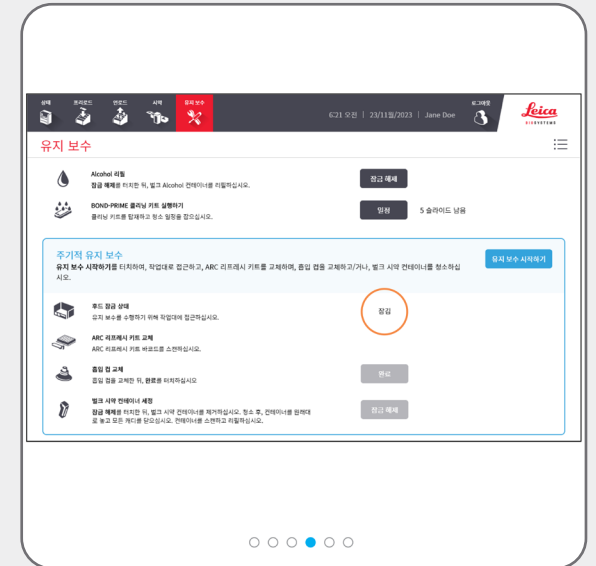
상태 프리로드 언로드 시약 유지 보수

6:21 오전 | 23/11월/2023 | Jane Doe

로그아웃

Leica BIOSYSTEMS

유지 보수

Alcohol 리필
잠금 해제를 터치한 뒤, 벌크 Alcohol 컨테이너를 리필하십시오.

잠금 해제

BOND-PRIME 클리닝 키트 실행하기
클리닝 키트를 탑재하고 청소 일정을 잡으십시오.

일정

5 슬라이드 남음

주기적 유지 보수
유지 보수 시작하기를 터치하여, 작업대로 접근하고, ARC 리프레시 키트를 교체하며, 흡입 컵을 교체하고/거나, 벌크 시약 컨테이너를 청소하십시오.

유지 보수 시작하기

후드 잠금 상태
유지 보수를 수행하기 위해 작업대에 접근하십시오.

잠김

ARC 리프레시 키트 교체
ARC 리프레시 키트 바코드를 스캔하십시오.

흡입 컵 교체
흡입 컵을 교체한 뒤, 완료를 터치하십시오

완료

벌크 시약 컨테이너 세정
잠금 해제를 터치한 뒤, 벌크 시약 컨테이너를 제거하십시오. 청소 후, 컨테이너를 원래대로 놓고 모든 캐디를 닫으십시오. 컨테이너를 스캔하고 리필하십시오.

잠금 해제